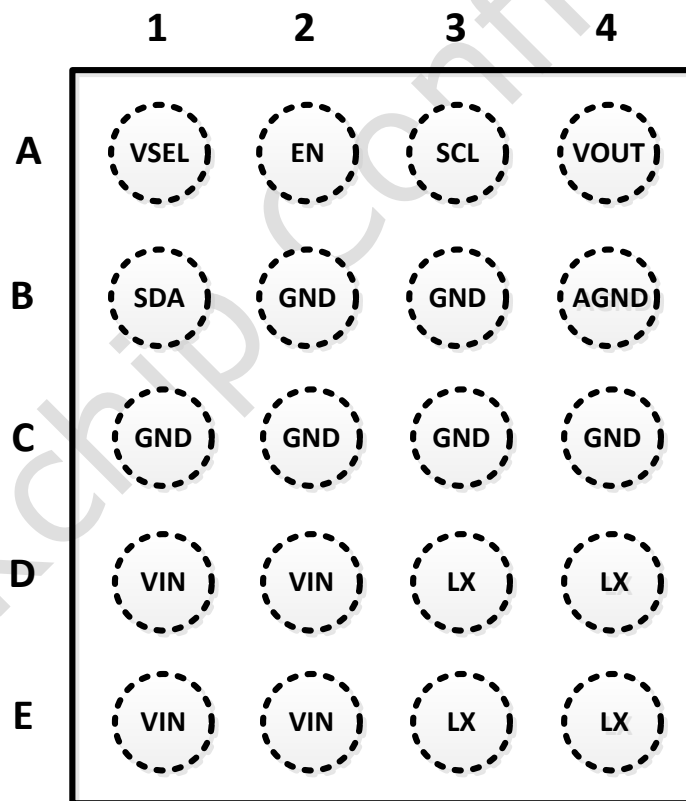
| | 1 | 2 | 3 | 4 |
|---|---|---|---|---|
| A | VSEL | EN | SCL | VOUT |
| B | SDA | GND | GND | AGND |
| C | GND | GND | GND | GND |
| D | VIN | VIN | LX | LX |
| E | VIN | VIN | LX | LX |

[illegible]chip Conf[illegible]